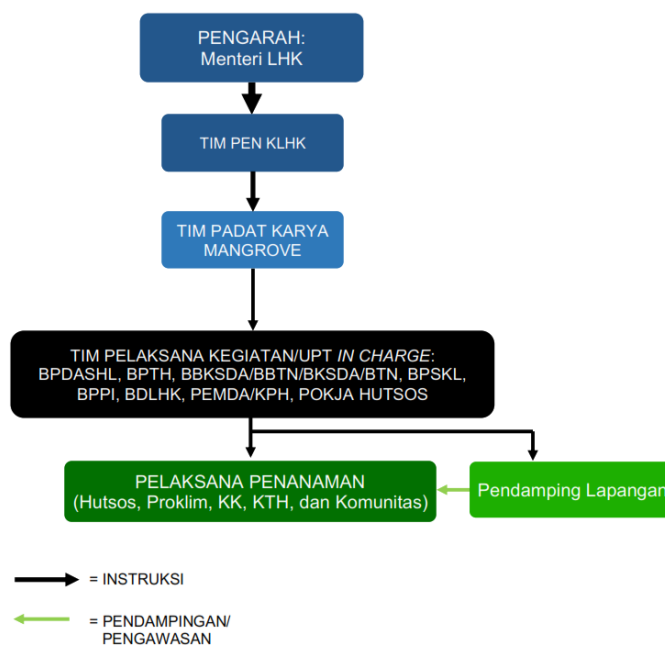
PENGARAH:
Menteri LHK

TIM PEN KLHK

TIM PADAT KARYA MANGROVE

TIM PELAKSANA KEGIATAN/UPT *IN CHARGE*:
BPDASHL, BPTH, BBKSDA/BBTN/BKSDA/BTN, BPSKL, BPPI, BDLHK, PEMDA/KPH, POKJA HUTSOS

PELAKSANA PENANAMAN
(Hutsos, Proklim, KK, KTH, dan Komunitas)

Pendamping Lapangan

= INSTRUKSI

= PENDAMPINGAN/
PENGAWASAN